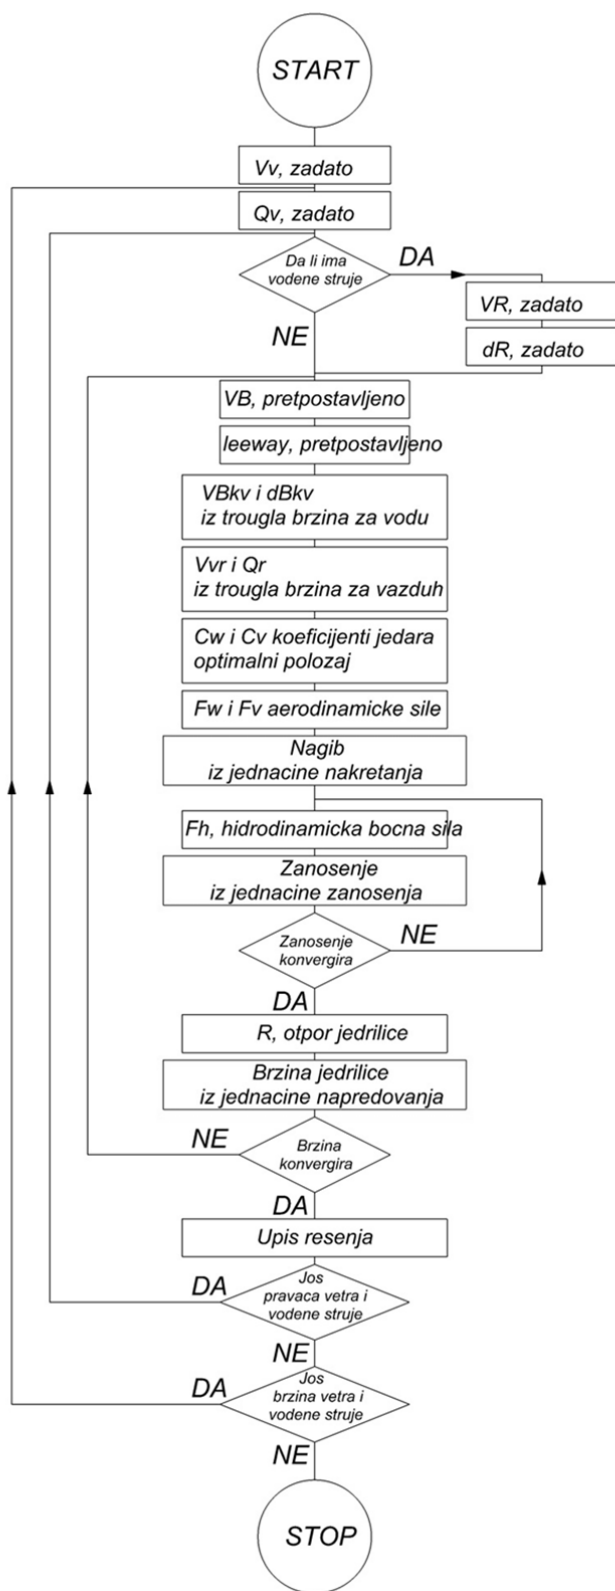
START

Vv, zadato

Qv, zadato

Da li ima vodene struje

DA

VR, zadato

dR, zadato

NE

VB, pretpostavljeno

leeway, pretpostavljeno

VBkv i dBkv iz trougla brzina za vodu

Vvr i Qr iz trougla brzina za vazduh

Cw i Cv koeficijenti jedara optimalni polozaj

Fw i Fv aerodinamicke sile

Nagib iz jednacine nakretanja

Fh, hidrodinamicka bocna sila

Zanosenje iz jednacine zanosenja

Zanosenje konvergira

NE

DA

R, otpor jedrilice

Brzina jedrilice iz jednacine napredovanja

NE

Brzina konvergira

DA

Upis resenja

DA

Jos pravaca vetra i vodene struje

NE

DA

Jos brzina vetra i vodene struje

NE

STOP